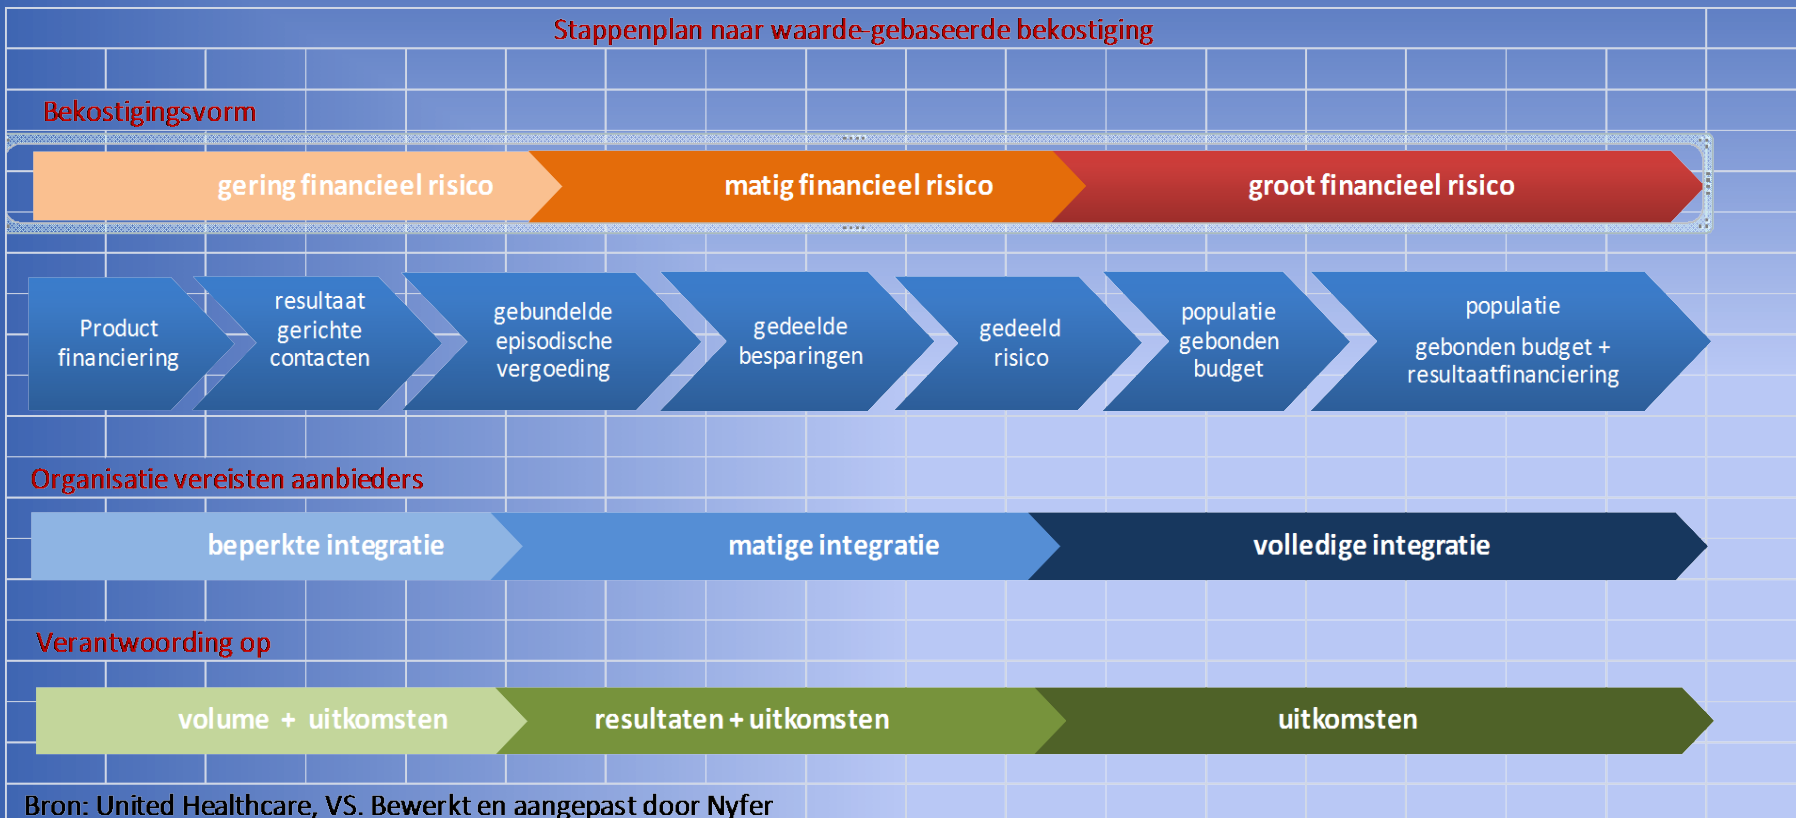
Stappenplan naar waarde-gebaseerde bekostiging

Bekostigingsvorm

gering financieel risico

matig financieel risico

groot financieel risico

Product financiering

resultaat gerichte contacten

gebundelde episodische vergoeding

gedeelde besparingen

gedeeld risico

populatie gebonden budget

populatie

gebonden budget + resultaatfinanciering

Organisatie vereisten aanbieders

beperkte integratie

matige integratie

volledige integratie

Verantwoording op

volume + uitkomsten

resultaten + uitkomsten

uitkomsten

Bron: United Healthcare, VS. Bewerkt en aangepast door Nyfer